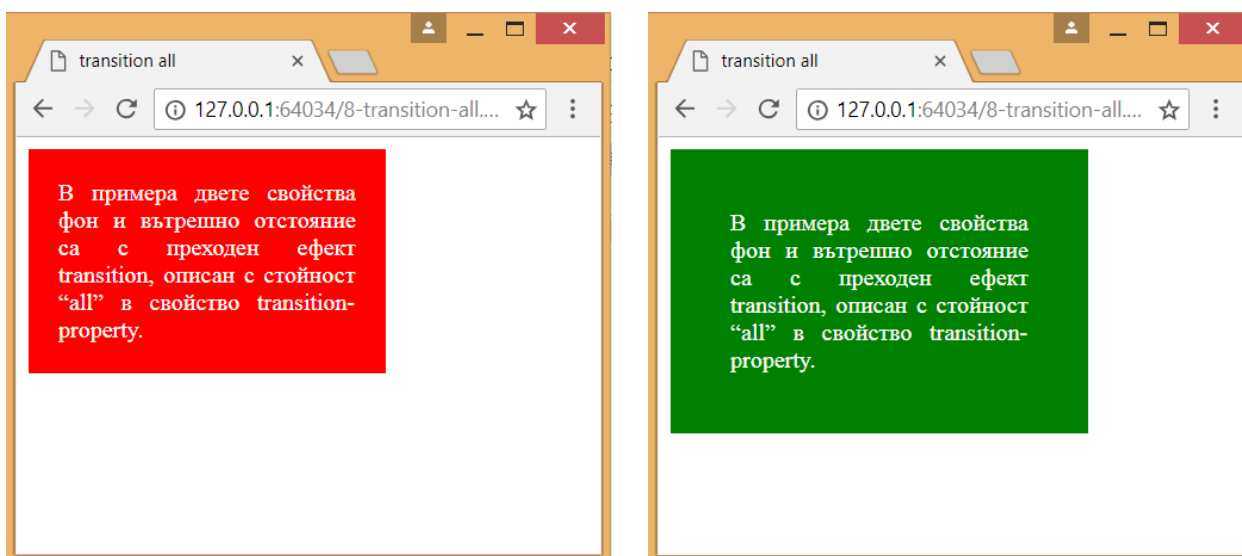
transition all
×
127.0.0.1:64034/8-transition-all....

В примера двете свойства фон и вътрешно отстояние са с преходен ефект transition, описан с стойност “all” в свойство transition-property.

transition all
×
127.0.0.1:64034/8-transition-all....

В примера двете свойства фон и вътрешно отстояние са с преходен ефект transition, описан с стойност “all” в свойство transition-property.